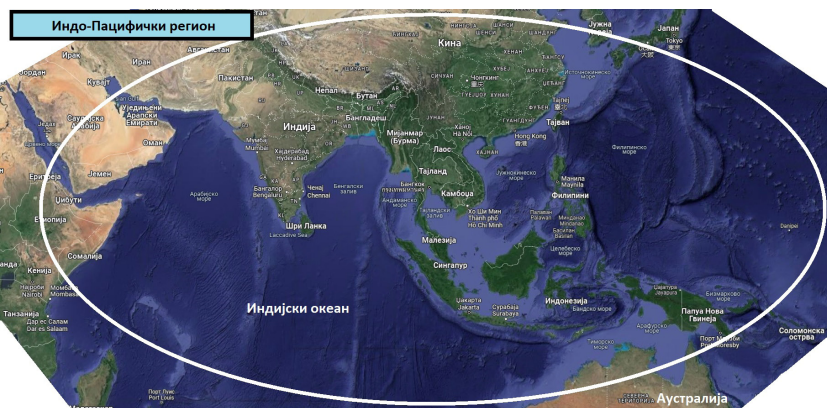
Индо-Пацифички регион

Ирак
Кувајт
Јордан
Уједињени Арапски Емирати
Саудијска Арабија
Оман
Јемен
Еритреја
Џибути
Етиопија
Сомалија
Кенија
Најроби Nairobi
Момбаса Mombasa
Танзанија
Дар ес Салам Dar es Salaam
Пакистан
Непал
Бутан
Индија
Мумбаи Mumbai
Хајдерабад Hyderabad
Бангладеш
Арапско море
Бенгалски залив
Бангалор Bengaluru
Ченај Chennai
Шри Ланка
Laccadive Sea
Кина
Чонгкинг
Мијанмар (Бурма)
Лаос
Тајланд
Бангкок
Камбоџа
Андаманско море
Хо Ши Мин Thành phố Hồ Chí Minh
Ханој Hà Nội
Hong Kong 香港
Јужнокинеско море
Тајван
Филипини
Манила Maynila
Филипинско море
Малезија
Сингапур
Индонезија
Џакарта Jakarta
Сурабаја Surabaya
Бандско море
Целебеско море
Минданао
Јапан
Tokyo
Јужна Кореја
Папуа Нова Гвинеја
Бизмарково море
Арафурско море
Тиморско море
Порт Морсби Port Moresby
Соломонска острва
Индијски океан
Порт Луис Port Louis
Аустралија